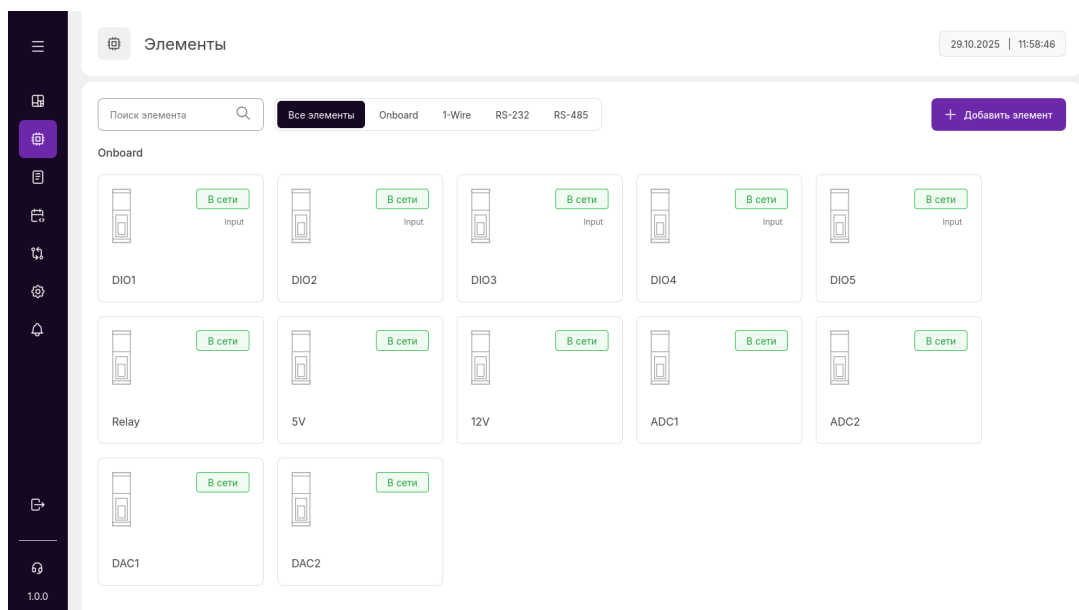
Элементы

29.10.2025 | 11:58:46

Поиск элемента

Все элементы | Onboard | 1-Wire | RS-232 | RS-485

+ Добавить элемент

Onboard

В сети
Input
DIO1

В сети
Input
DIO2

В сети
Input
DIO3

В сети
Input
DIO4

В сети
Input
DIO5

В сети
Relay

В сети
5V

В сети
12V

В сети
ADC1

В сети
ADC2

В сети
DAC1

В сети
DAC2

1.0.0